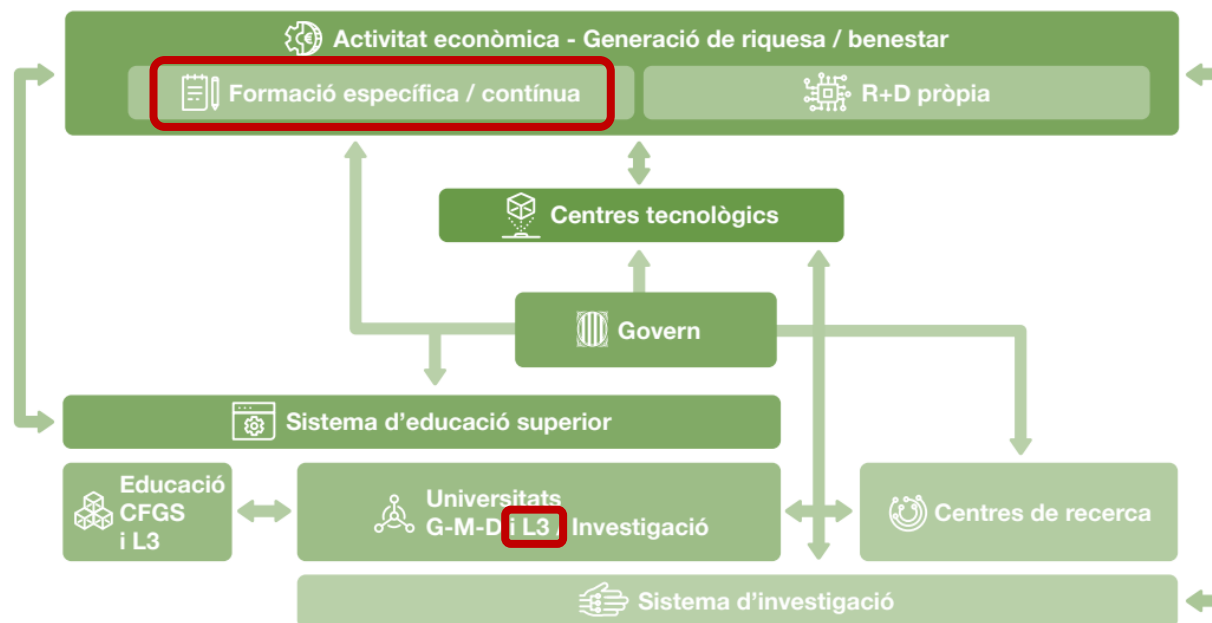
Activitat econòmica - Generació de riquesa / benestar

Formació específica / contínua

R+D pròpia

Centres tecnològics

Govern

Sistema d'educació superior

Educació CFGS i L3

Universitats G-M-D i L3 / Investigació

Centres de recerca

Sistema d'investigació